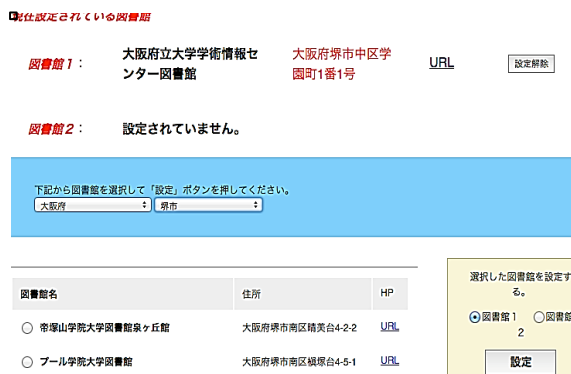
現在設定されている図書館

図書館１：　大阪府立大学学術情報センター図書館　大阪府堺市中区学園町1番1号　URL　設定解除

図書館２：　設定されていません。

下記から図書館を選択して「設定」ボタンを押してください。
大阪府　堺市

| 図書館名 | 住所 | HP |
|---|---|---|
| 帝塚山学院大学図書館泉ヶ丘館 | 大阪府堺市南区晴美台4-2-2 | URL |
| プール学院大学図書館 | 大阪府堺市南区槇塚台4-5-1 | URL |

選択した図書館を設定する。
図書館１　図書館2
設定